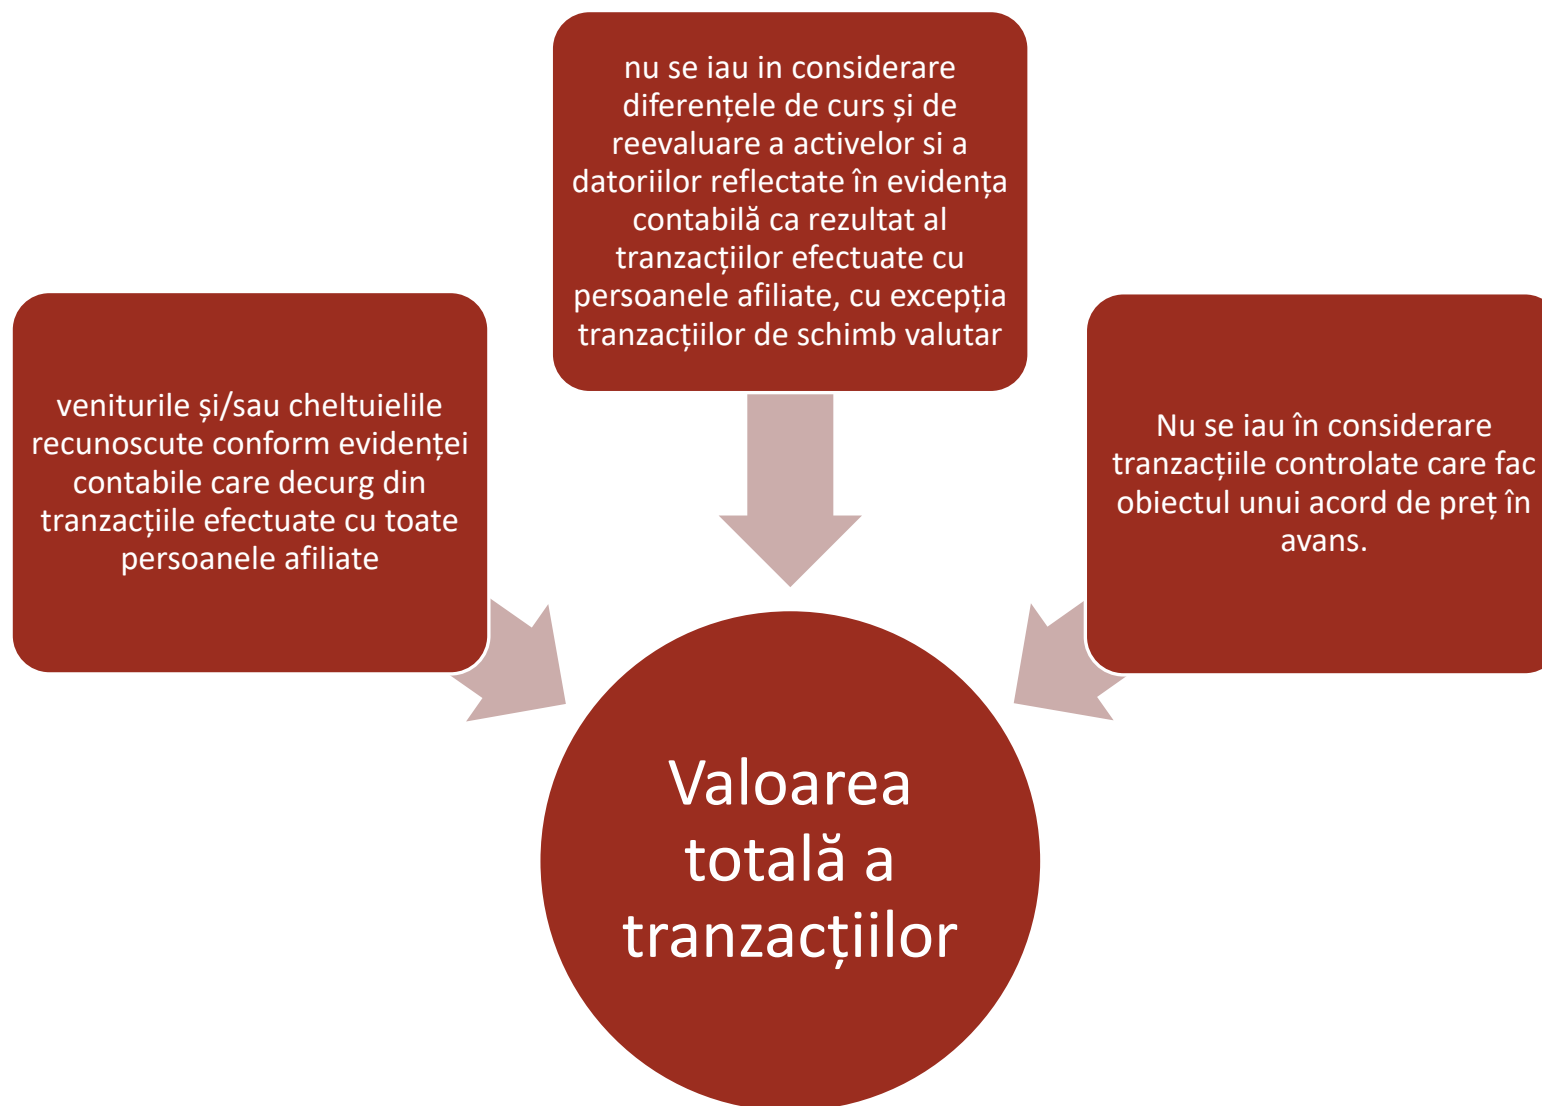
nu se iau in considerare diferențele de curs și de reevaluare a activelor si a datoriilor reflectate în evidența contabilă ca rezultat al tranzacțiilor efectuate cu persoanele afiliate, cu excepția tranzacțiilor de schimb valutar

veniturile și/sau cheltuielile recunoscute conform evidenței contabile care decurg din tranzacțiile efectuate cu toate persoanele afiliate

Nu se iau în considerare tranzacțiile controlate care fac obiectul unui acord de preț în avans.

Valoarea totală a tranzacțiilor